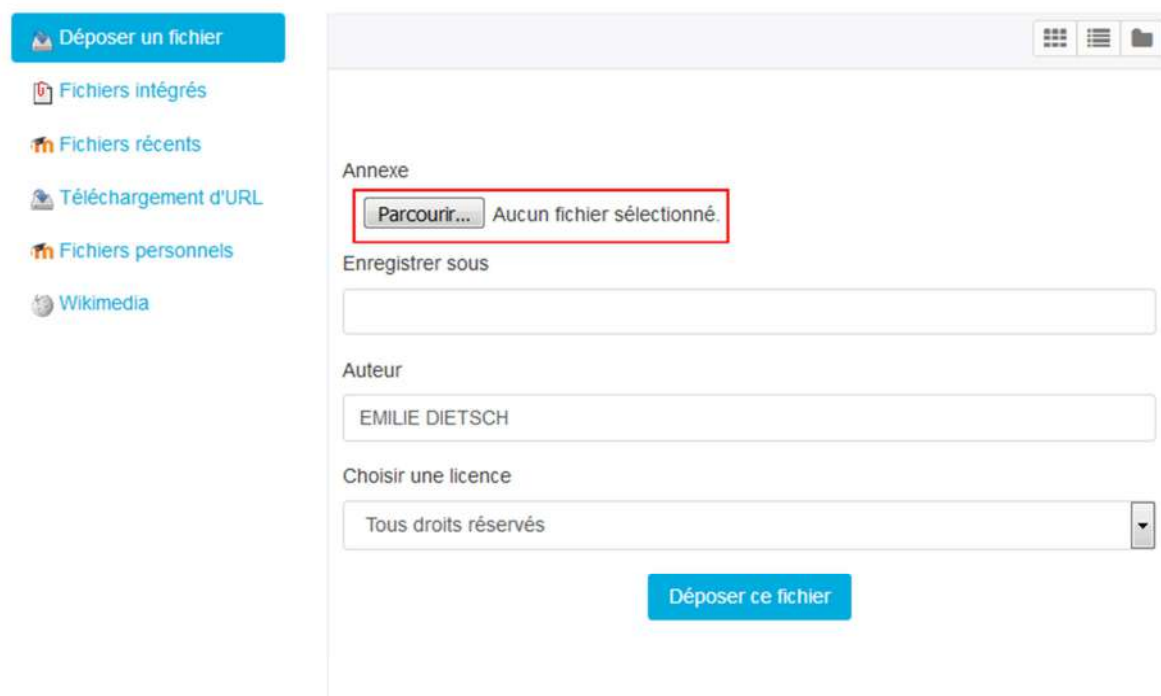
Déposer un fichier

Fichiers intégrés

Fichiers récents

Téléchargement d'URL

Fichiers personnels

Wikimedia

Annexe

Parcourir... Aucun fichier sélectionné.

Enregistrer sous

Auteur

EMILIE DIETSCH

Choisir une licence

Tous droits réservés

Déposer ce fichier